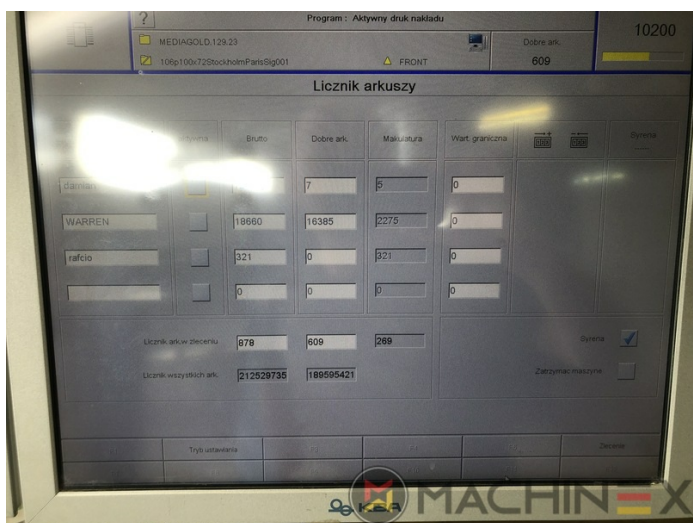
?

Program : Aktywny druk nakładu

10200

MEDIAGOLD.129.23

Dobre ark.

106p100x72StockholmParisSig001

FRONT

609

Licznik arkuszy

| | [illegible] | Brutto | Dobre ark. | Makulatura | Wart. graniczna | | | Syrena |
|---|---|---|---|---|---|---|---|---|
| daman | | | 7 | 5 | 0 | | | |
| WARREN | | 18660 | 16385 | 2275 | 0 | | | |
| rafcio | | 321 | 0 | 321 | 0 | | | |
| | | 0 | 0 | 0 | 0 | | | |

Licznik ark.w zleceniu 878 609 269

Licznik wszystkich ark. 212529735 189595421

Syrena

Zatrzymac maszyne

Tryb ustawiania

Zeruj

KBA

MACHINEX